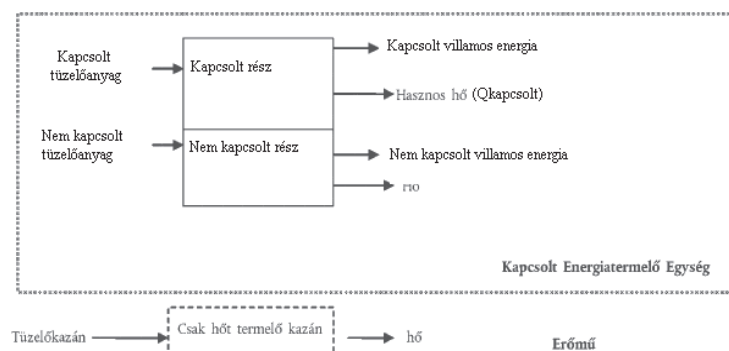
Kapcsolt tüzelőanyag

Kapcsolt rész

Kapcsolt villamos energia

Hasznos hő (Qkapcsolt)

Nem kapcsolt tüzelőanyag

Nem kapcsolt rész

Nem kapcsolt villamos energia

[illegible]

Kapcsolt Energiatermelő Egység

Tüzelőkazán

Csak hőt termelő kazán

hő

Erőmű